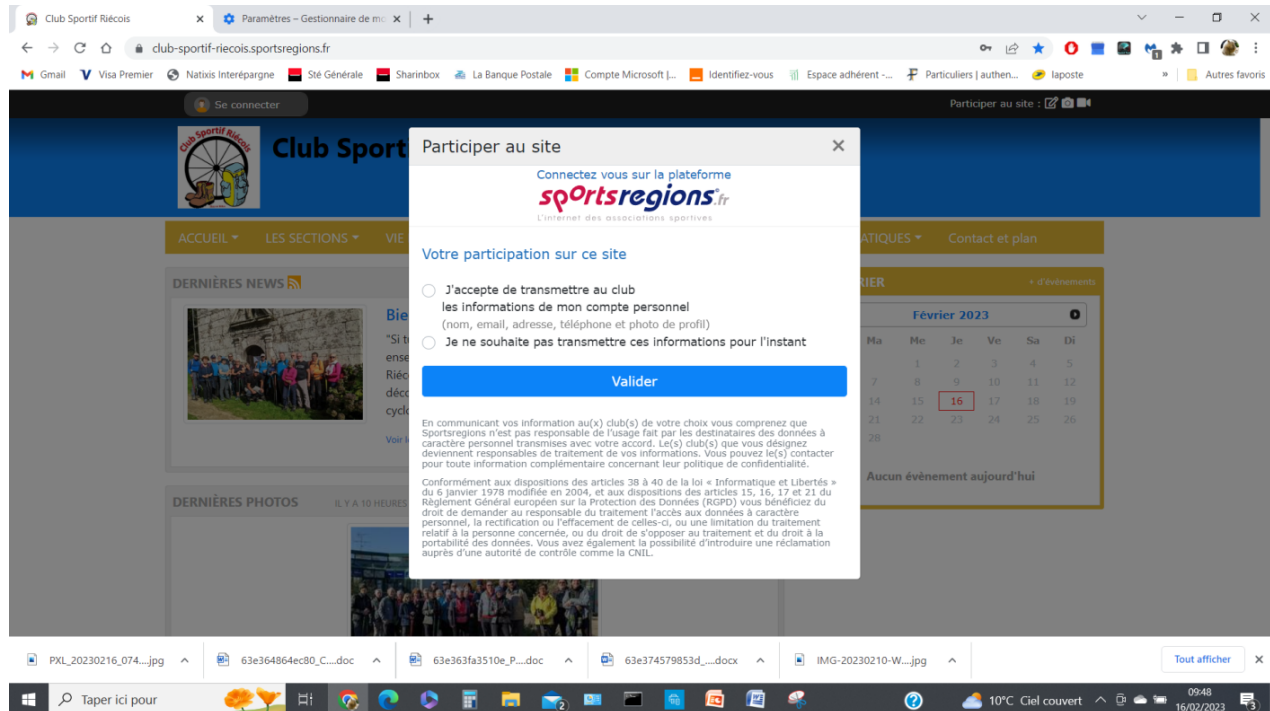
Club Sportif Riécois ×
Paramètres – Gestionnaire de mo ×
+

club-sportif-riecois.sportsregions.fr

Gmail
Visa Premier
Natixis Interépargne
Sté Générale
Sharinbox
La Banque Postale
Compte Microsoft |...
Identifiez-vous
Espace adhérent -...
Particuliers | authen...
laposte
Autres favoris

Se connecter
Participer au site :

Club Sport

ACCUEIL ▾ LES SECTIONS ▾ VIE
ATIQUES ▾ Contact et plan

DERNIÈRES NEWS
Bie
"Si t
ense
Riéc
déc
cycl
Voir l

DERNIÈRES PHOTOS
IL Y A 10 HEURES

RIER
+ d'événements
Février 2023
Ma Me Je Ve Sa Di
1 2 3 4 5
7 8 9 10 11 12
14 15 16 17 18 19
21 22 23 24 25 26
28
Aucun évènement aujourd'hui

Participer au site ×
Connectez vous sur la plateforme
sportsregions.fr
L'internet des associations sportives

Votre participation sur ce site

J'accepte de transmettre au club les informations de mon compte personnel
(nom, email, adresse, téléphone et photo de profil)
Je ne souhaite pas transmettre ces informations pour l'instant

Valider

En communicant vos information au(x) club(s) de votre choix vous comprenez que Sportsregions n'est pas responsable de l'usage fait par les destinataires des données à caractère personnel transmises avec votre accord. Le(s) club(s) que vous désignez deviennent responsables de traitement de vos informations. Vous pouvez le(s) contacter pour toute information complémentaire concernant leur politique de confidentialité.

Conformément aux dispositions des articles 38 à 40 de la loi « Informatique et Libertés » du 6 janvier 1978 modifiée en 2004, et aux dispositions des articles 15, 16, 17 et 21 du Règlement Général européen sur la Protection des Données (RGPD) vous bénéficiez du droit de demander au responsable du traitement l'accès aux données à caractère personnel, la rectification ou l'effacement de celles-ci, ou une limitation du traitement relatif à la personne concernée, ou du droit de s'opposer au traitement et du droit à la portabilité des données. Vous avez également la possibilité d'introduire une réclamation auprès d'une autorité de contrôle comme la CNIL.

PXL_20230216_074....jpg
63e364864ec80_C....doc
63e363fa3510e_P....doc
63e374579853d_....docx
IMG-20230210-W....jpg
Tout afficher

Taper ici pour
10°C Ciel couvert
09:48
16/02/2023